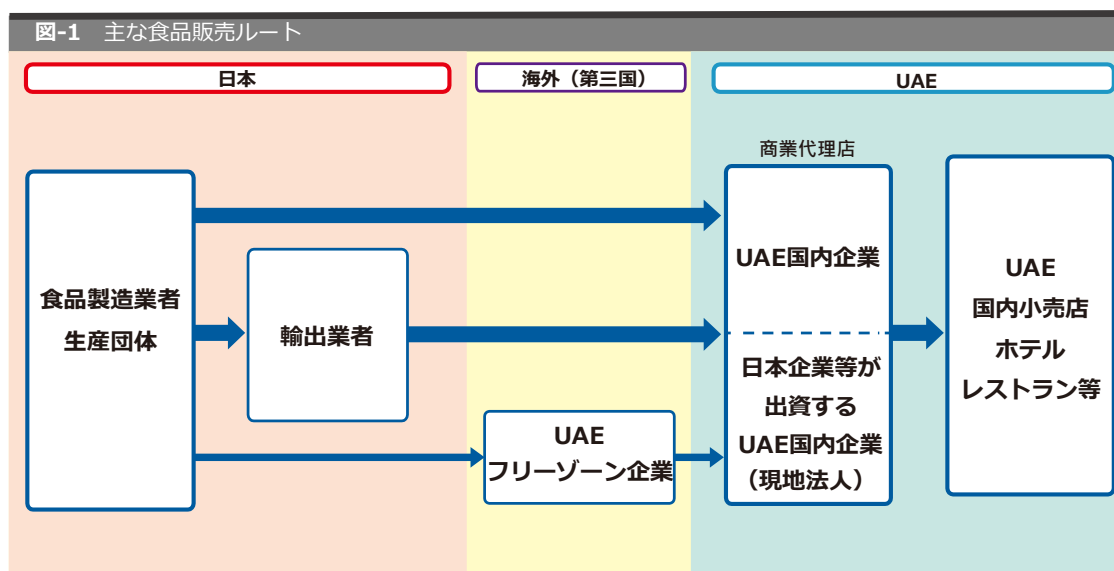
図-1　主な食品販売ルート

日本

海外（第三国）

UAE

食品製造業者
生産団体

輸出業者

UAE
フリーゾーン企業

商業代理店

UAE国内企業

日本企業等が
出資する
UAE国内企業
（現地法人）

UAE
国内小売店
ホテル
レストラン等